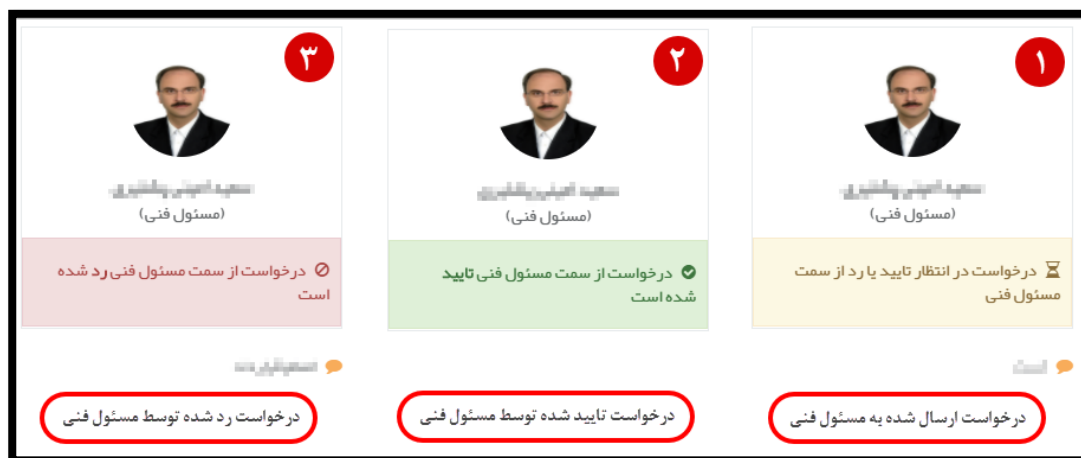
۱

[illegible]
(مسئول فنی)

درخواست در انتظار تایید یا رد از سمت مسئول فنی

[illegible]

درخواست ارسال شده به مسئول فنی

۲

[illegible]
(مسئول فنی)

درخواست از سمت مسئول فنی تایید شده است

درخواست تایید شده توسط مسئول فنی

۳

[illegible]
(مسئول فنی)

درخواست از سمت مسئول فنی رد شده است

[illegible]

درخواست رد شده توسط مسئول فنی